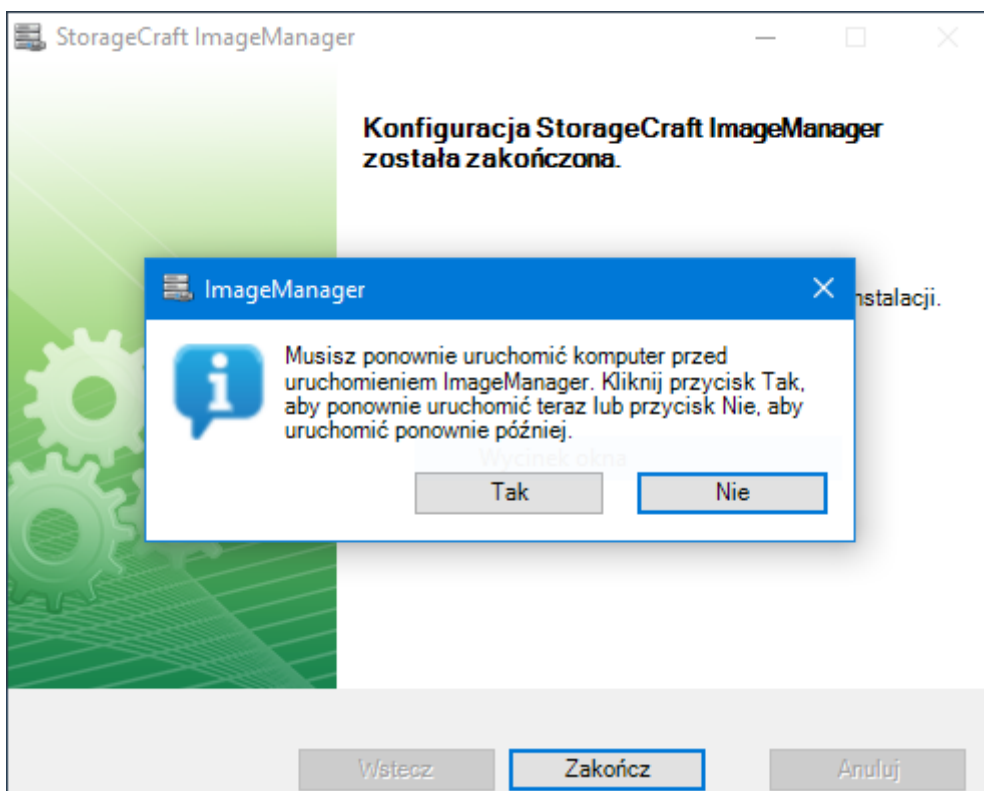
StorageCraft ImageManager

Konfiguracja StorageCraft ImageManager została zakończona.

nstalacji.

ImageManager

Musisz ponownie uruchomić komputer przed uruchomieniem ImageManager. Kliknij przycisk Tak, aby ponownie uruchomić teraz lub przycisk Nie, aby uruchomić ponownie później.

Wycinek okna

Tak

Nie

Wstecz

Zakończ

Anuluj